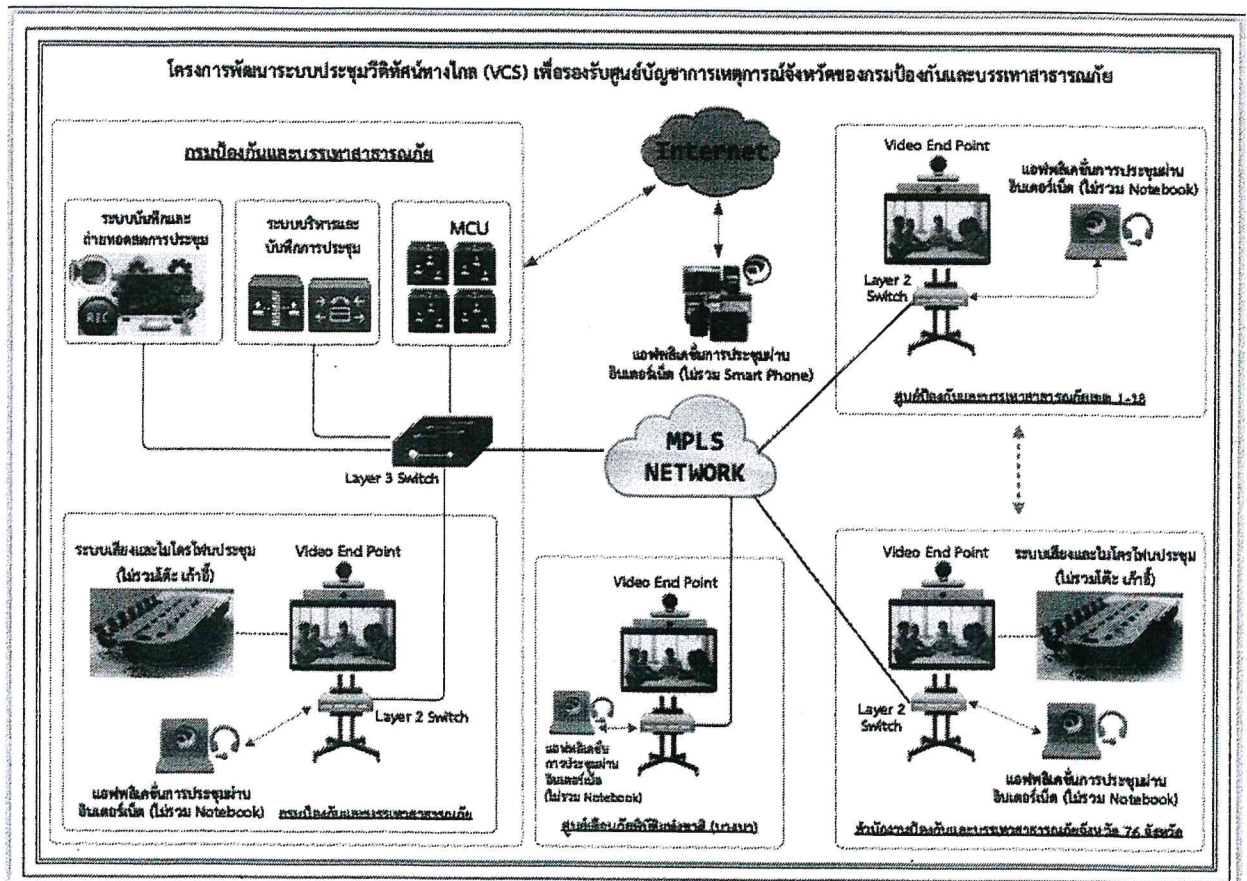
โครงการพัฒนาระบบประชุมวีดิทัศน์ทางไกล (VCS) เพื่อรองรับศูนย์บัญชาการเหตุการณ์จังหวัดของกรมป้องกันและบรรเทาสาธารณภัย

กรมป้องกันและบรรเทาสาธารณภัย

ระบบบันทึกและถ่ายทอดสดการประชุม

ระบบบริหารและบันทึกการประชุม

MCU

Internet

แอพพลิเคชั่นการประชุมผ่านอินเตอร์เน็ต (ไม่รวม Smart Phone)

Layer 3 Switch

MPLS NETWORK

Video End Point

แอพพลิเคชั่นการประชุมผ่านอินเตอร์เน็ต (ไม่รวม Notebook)

Layer 2 Switch

ศูนย์ป้องกันและบรรเทาสาธารณภัยเขต 1-18

ระบบเสียงและไมโครโฟนประชุม (ไม่รวมโต๊ะ เก้าอี้)

Video End Point

Layer 2 Switch

แอพพลิเคชั่นการประชุมผ่านอินเตอร์เน็ต (ไม่รวม Notebook)

กรมป้องกันและบรรเทาสาธารณภัย

Video End Point

แอพพลิเคชั่นการประชุมผ่านอินเตอร์เน็ต (ไม่รวม Notebook)

ศูนย์เตือนภัยพิบัติแห่งชาติ (บางนา)

Video End Point

ระบบเสียงและไมโครโฟนประชุม (ไม่รวมโต๊ะ เก้าอี้)

Layer 2 Switch

แอพพลิเคชั่นการประชุมผ่านอินเตอร์เน็ต (ไม่รวม Notebook)

สำนักงานป้องกันและบรรเทาสาธารณภัยจังหวัด 76 จังหวัด